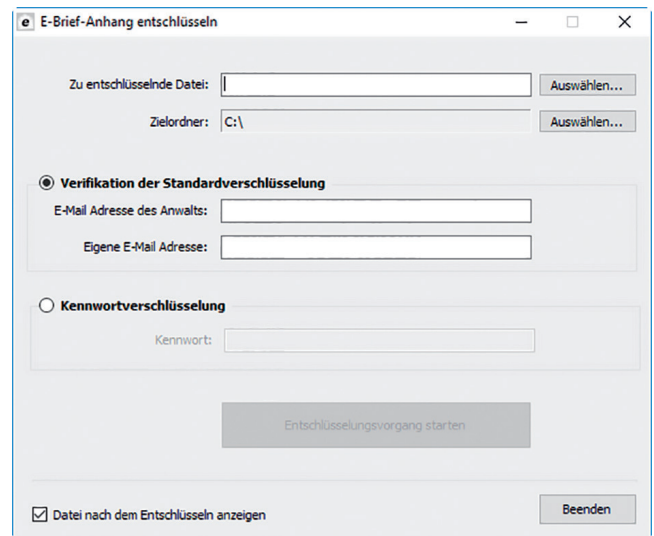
e E-Brief-Anhang entschlüsseln

Zu entschlüsselnde Datei: Auswählen...

Zielordner: C:\ Auswählen...

Verifikation der Standardverschlüsselung

E-Mail Adresse des Anwalts:

Eigene E-Mail Adresse:

Kennwortverschlüsselung

Kennwort:

Entschlüsselungsvorgang starten

Datei nach dem Entschlüsseln anzeigen

Beenden